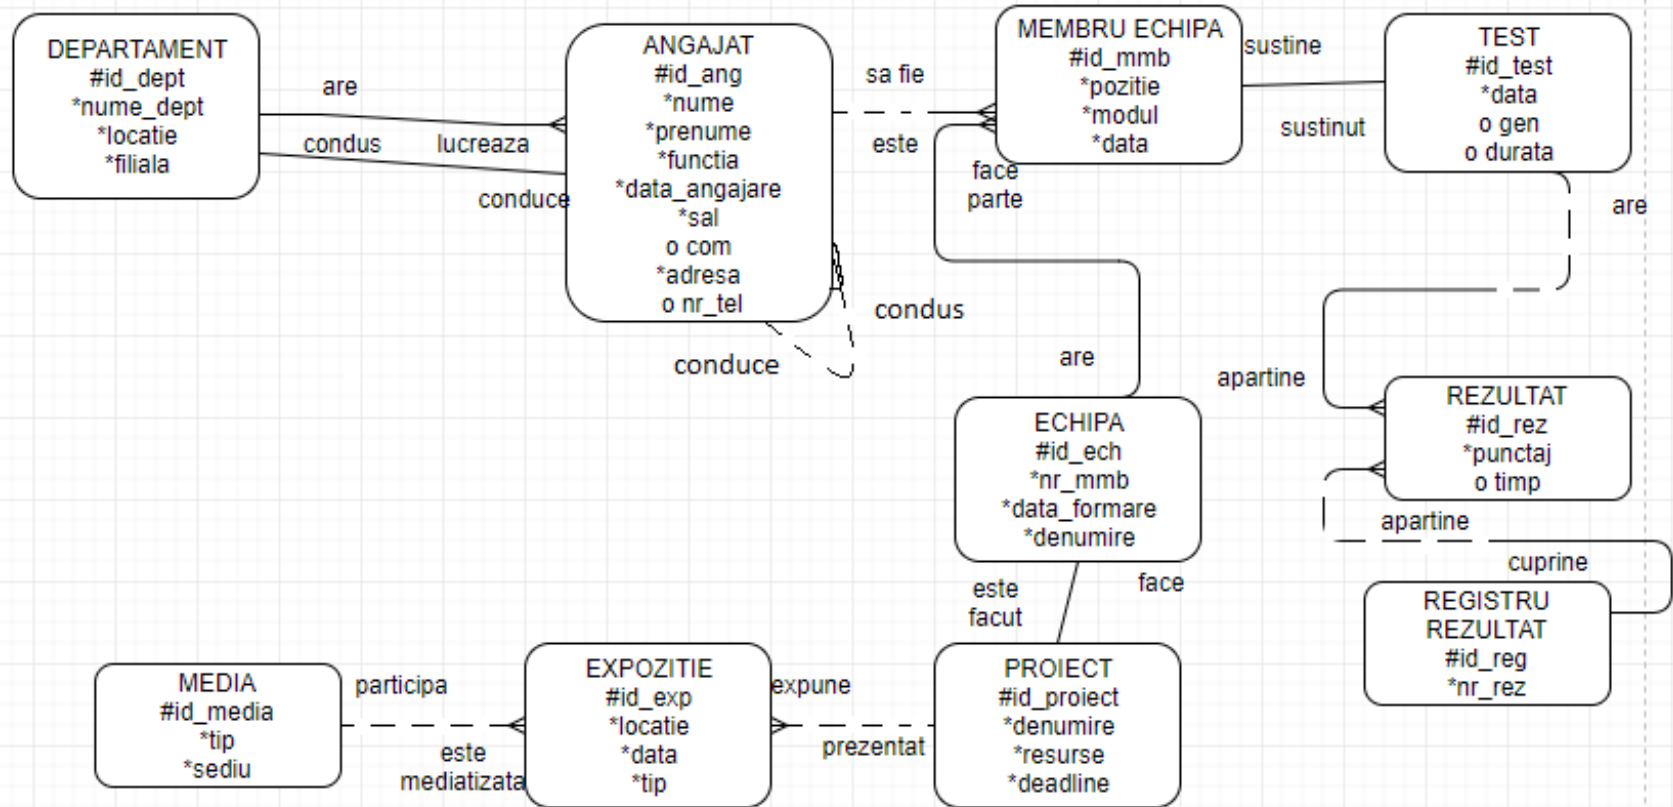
DEPARTAMENT
#id_dept
*nume_dept
*locatie
*filiala

are

condus

lucreaza

conduce

ANGAJAT
#id_ang
*nume
*prenume
*functia
*data_angajare
*sal
o com
*adresa
o nr_tel

sa fie

este

MEMBRU ECHIPA
#id_mmb
*pozitie
*modul
*data

face parte

sustine

sustinut

TEST
#id_test
*data
o gen
o durata

are

condus

conduce

are

apartine

ECHIPA
#id_ech
*nr_mmb
*data_formare
*denumire

REZULTAT
#id_rez
*punctaj
o timp

apartine

cuprine

este facut

face

REGISTRU REZULTAT
#id_reg
*nr_rez

MEDIA
#id_media
*tip
*sediu

participa

este mediatizata

EXPOZITIE
#id_exp
*locatie
*data
*tip

expune

prezentat

PROIECT
#id_proiect
*denumire
*resurse
*deadline